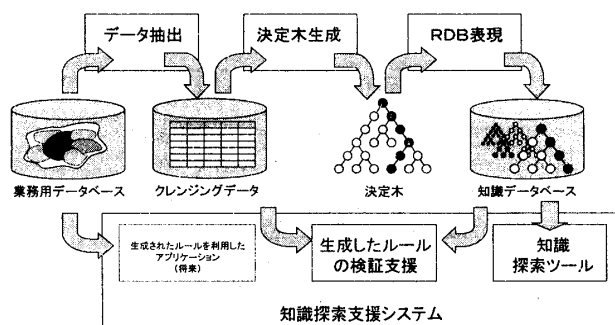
データ抽出

決定木生成

RDB表現

業務用データベース

クレンジングデータ

決定木

知識データベース

生成されたルールを利用したアプリケーション（将来）

生成したルールの検証支援

知識探索ツール

知識探索支援システム